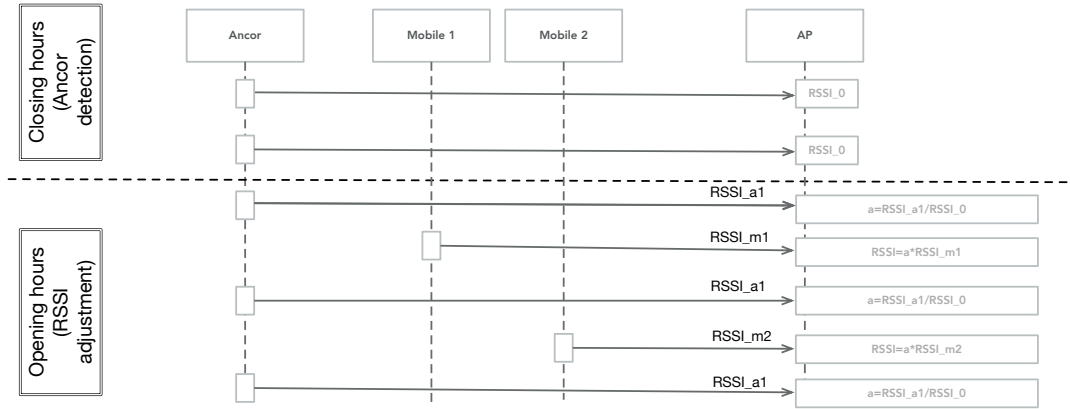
Closing hours (Ancor detection)

Ancor

Mobile 1

Mobile 2

AP

RSSI_0

RSSI_0

Opening hours (RSSI adjustment)

RSSI_a1

a=RSSI_a1/RSSI_0

RSSI_m1

RSSI=a*RSSI_m1

RSSI_a1

a=RSSI_a1/RSSI_0

RSSI_m2

RSSI=a*RSSI_m2

RSSI_a1

a=RSSI_a1/RSSI_0